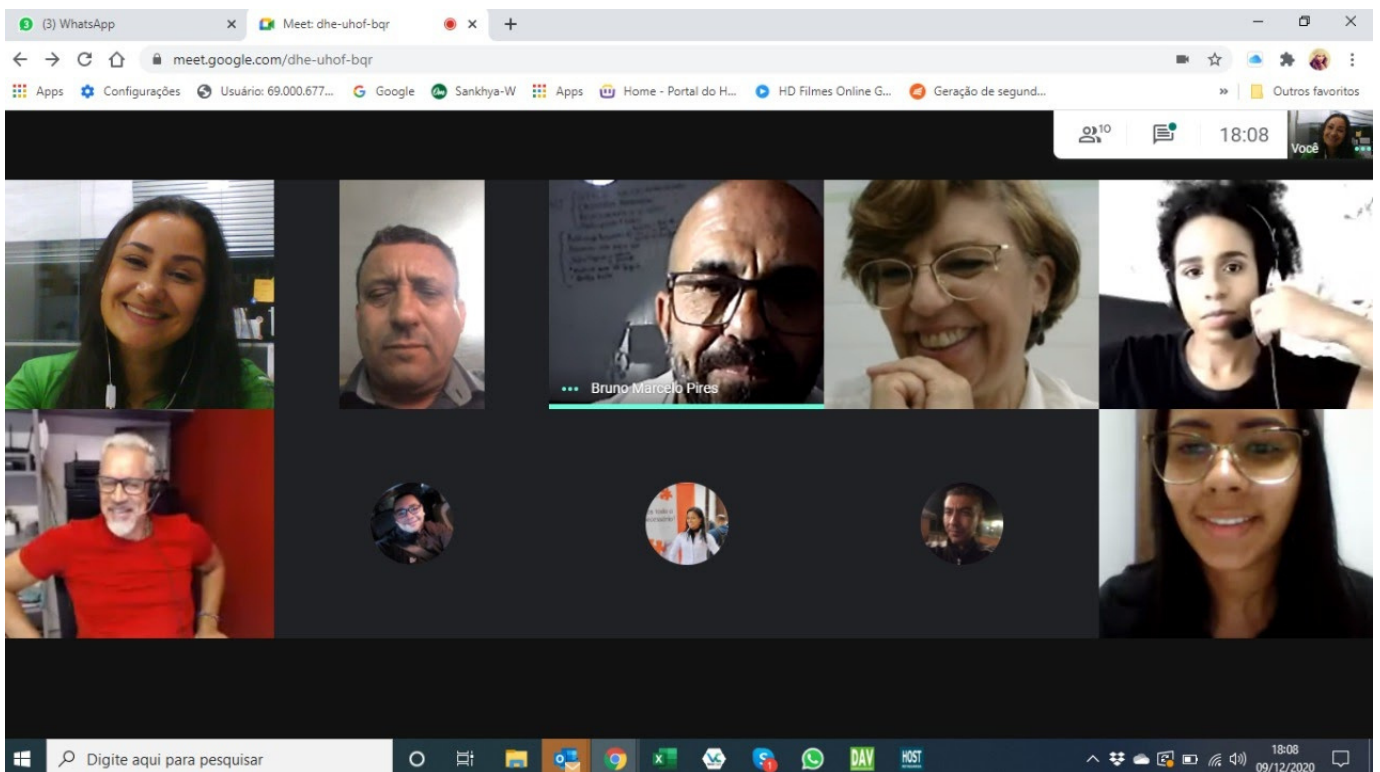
(3) WhatsApp
Meet: dhe-uhof-bqr
meet.google.com/dhe-uhof-bqr
Apps Configurações Usuário: 69.000.677... Google Sankhya-W Apps Home - Portal do H... HD Filmes Online G... Geração de segund... » Outros favoritos
10
18:08
Você
Bruno Marcelo Pires
Digite aqui para pesquisar
DAV
HOST
18:08
09/12/2020